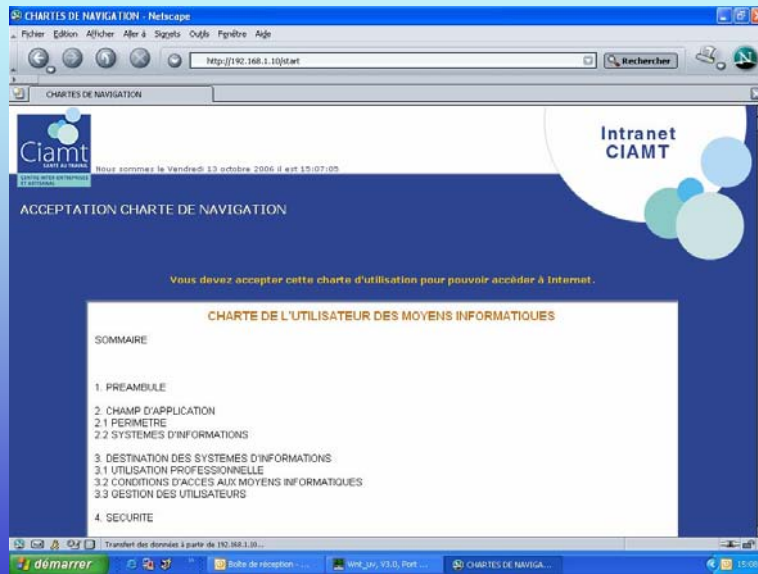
CHARTES DE NAVIGATION - Netscape

Fichier Edition Afficher Aller à Signets Outils Fenêtre Aide

http://192.168.1.10/start

Rechercher

CHARTES DE NAVIGATION

Ciamt
SANTÉ AU TRAVAIL
CENTRE INTER-ENTREPRISES ET ARTISANAL

Nous sommes le Vendredi 13 octobre 2006 il est 15:07:05

Intranet
CIAMT

ACCEPTATION CHARTE DE NAVIGATION

Vous devez accepter cette charte d'utilisation pour pouvoir accéder à Internet.

CHARTE DE L'UTILISATEUR DES MOYENS INFORMATIQUES

SOMMAIRE

1. PREAMBULE

2. CHAMP D'APPLICATION
2.1 PERIMETRE
2.2 SYSTEMES D'INFORMATIONS

3. DESTINATION DES SYSTEMES D'INFORMATIONS
3.1 UTILISATION PROFESSIONNELLE
3.2 CONDITIONS D'ACCES AUX MOYENS INFORMATIQUES
3.3 GESTION DES UTILISATEURS

4. SECURITE

Transfert des données à partir de 192.168.1.10...

démarrer

Boîte de réception - ...

Wnt_uv, V3.0, Port ...

CHARTES DE NAVIGA...

15:08